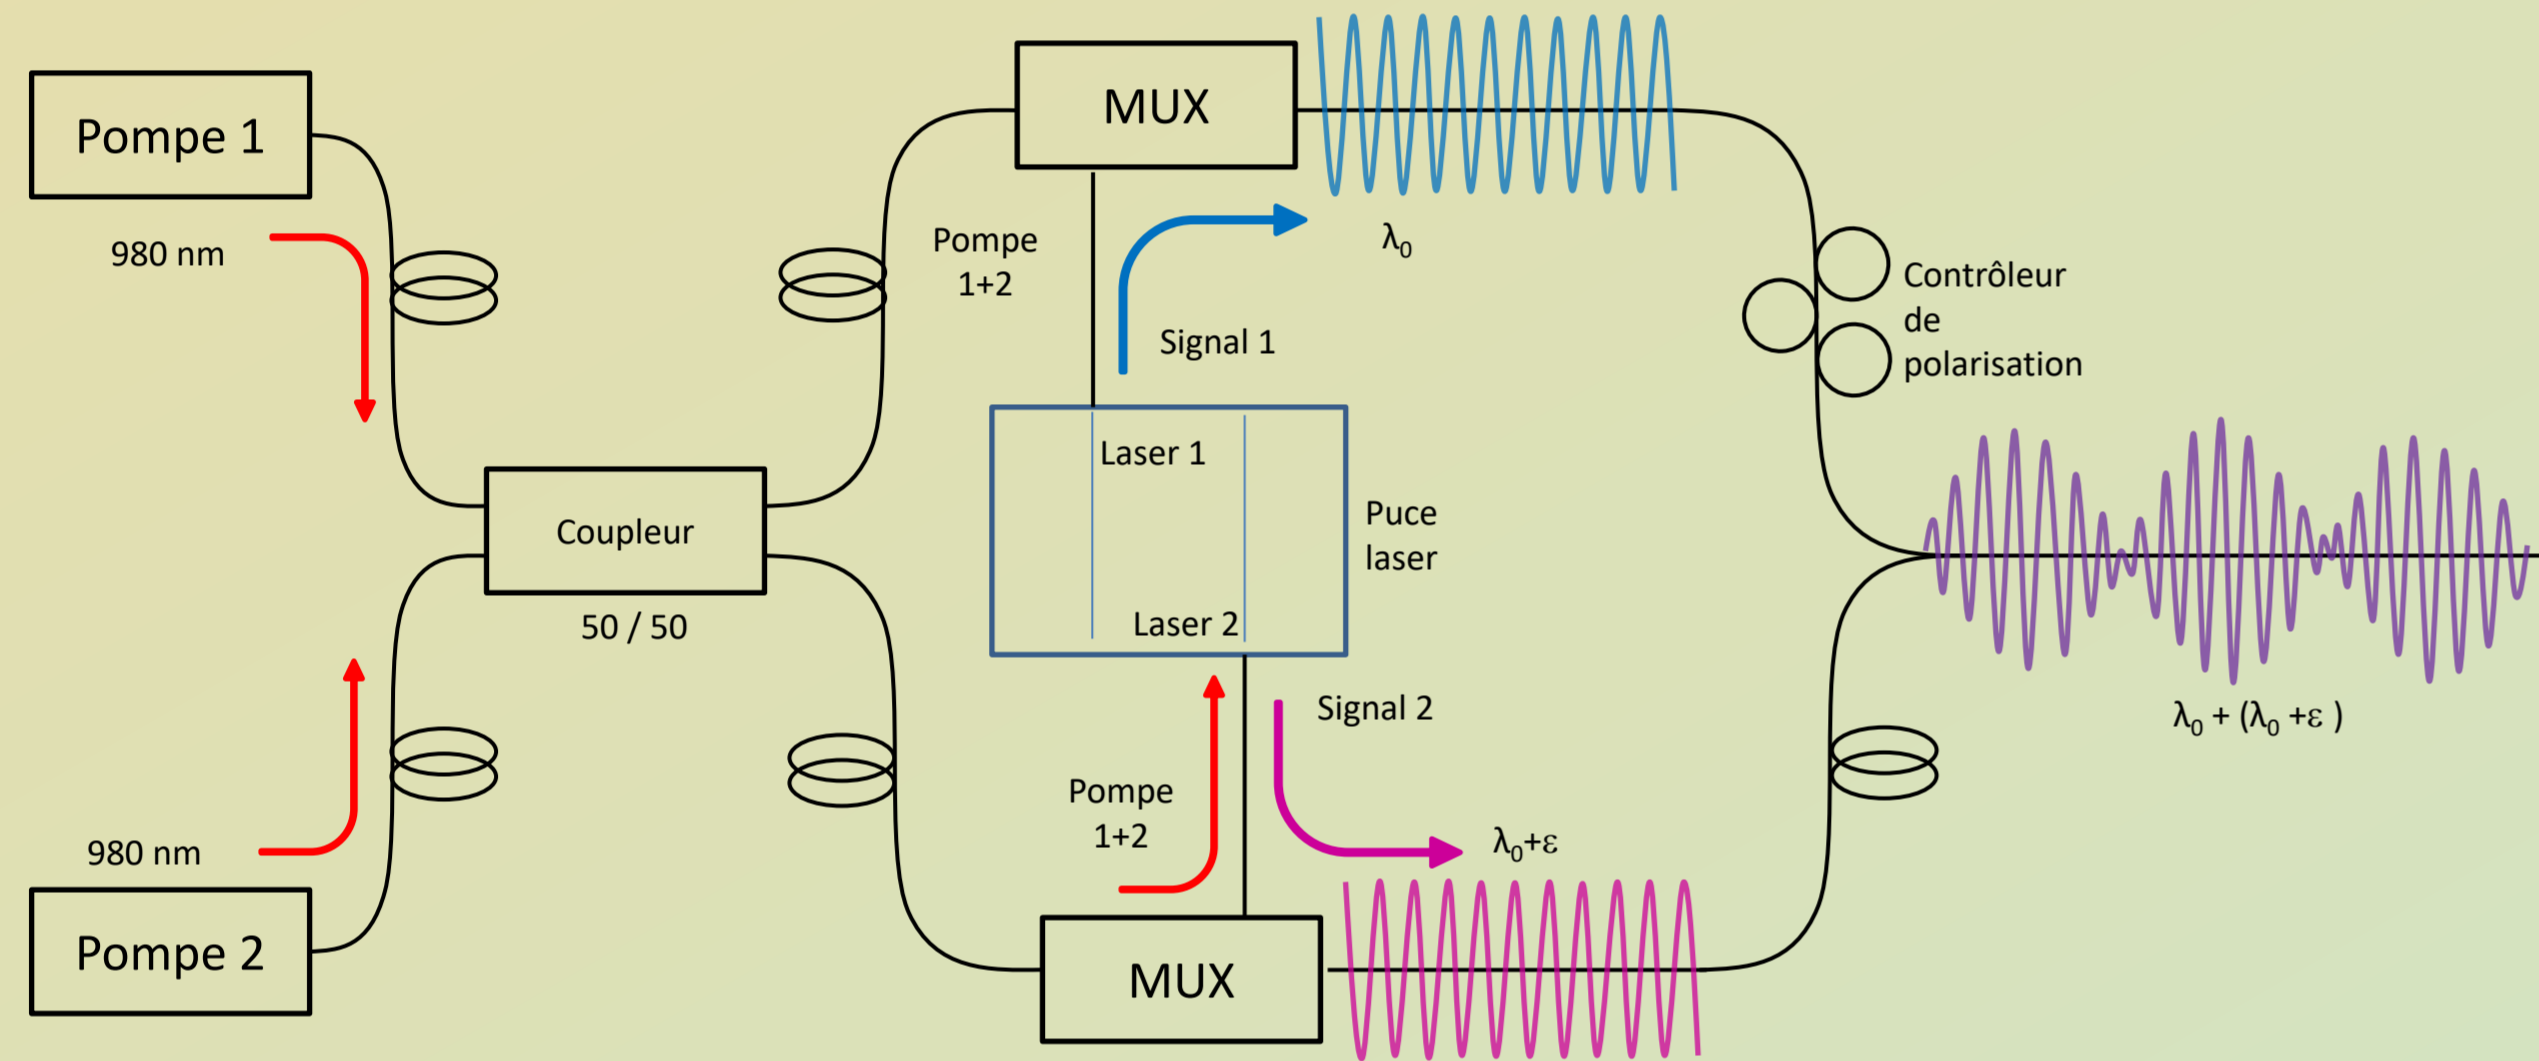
Pompe 1

980 nm

MUX

Pompe 1+2

$\lambda_0$

Signal 1

Contrôleur de polarisation

Coupleur

50 / 50

Laser 1

Puce laser

Laser 2

980 nm

Pompe 2

Signal 2

Pompe 1+2

$\lambda_0+\varepsilon$

$\lambda_0 + (\lambda_0 +\varepsilon )$

MUX